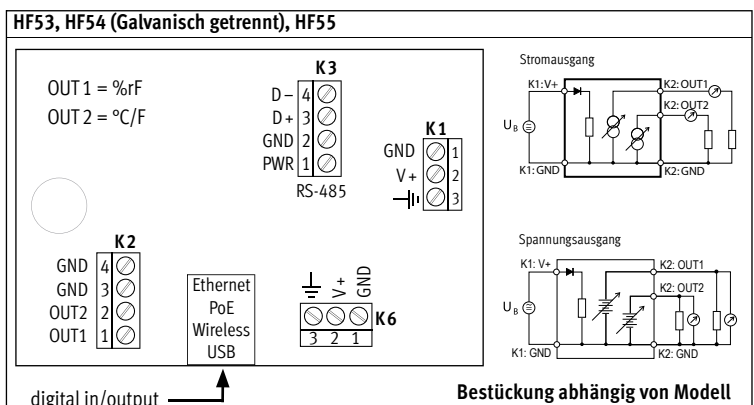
HF53, HF54 (Galvanisch getrennt), HF55

OUT 1 = %rF
OUT 2 = °C/F

K3
D – 4
D + 3
GND 2
PWR 1
RS-485

K1
GND 1
V + 2
3

K2
GND 4
GND 3
OUT2 2
OUT1 1

Ethernet
PoE
Wireless
USB

GND
V+
3 2 1
K6

digital in/output

Stromausgang
K1: V+
K2: OUT1
K2: OUT2
$U_B$
K1: GND
K2: GND

Spannungsausgang
K1: V+
K2: OUT1
K2: OUT2
$U_B$
K1: GND
K2: GND

Bestückung abhängig von Modell